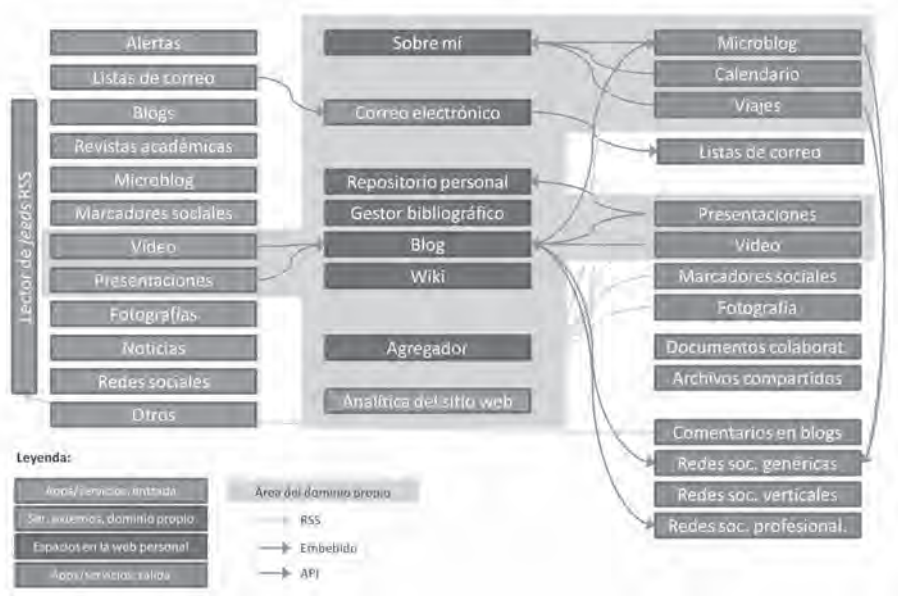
Lector de feeds RSS

Alertas
Listas de correo
Blogs
Revistas académicas
Microblog
Marcadores sociales
Vídeo
Presentaciones
Fotografías
Noticias
Redes sociales
Otros

Sobre mí
Correo electrónico
Repositorio personal
Gestor bibliográfico
Blog
Wiki
Agregador
Analítica del sitio web

Microblog
Calendario
Viajes
Listas de correo
Presentaciones
Vídeo
Marcadores sociales
Fotografía
Documentos colaborat.
Archivos compartidos
Comentarios en blogs
Redes soc. genéricas
Redes soc. verticales
Redes soc. profesional.

Leyenda:
Apps/servicios: entrada
Sitr. externos, dominio propio
Espacios en la web personal
Apps/servicios: salida
Área del dominio propio
RSS
Embebido
API